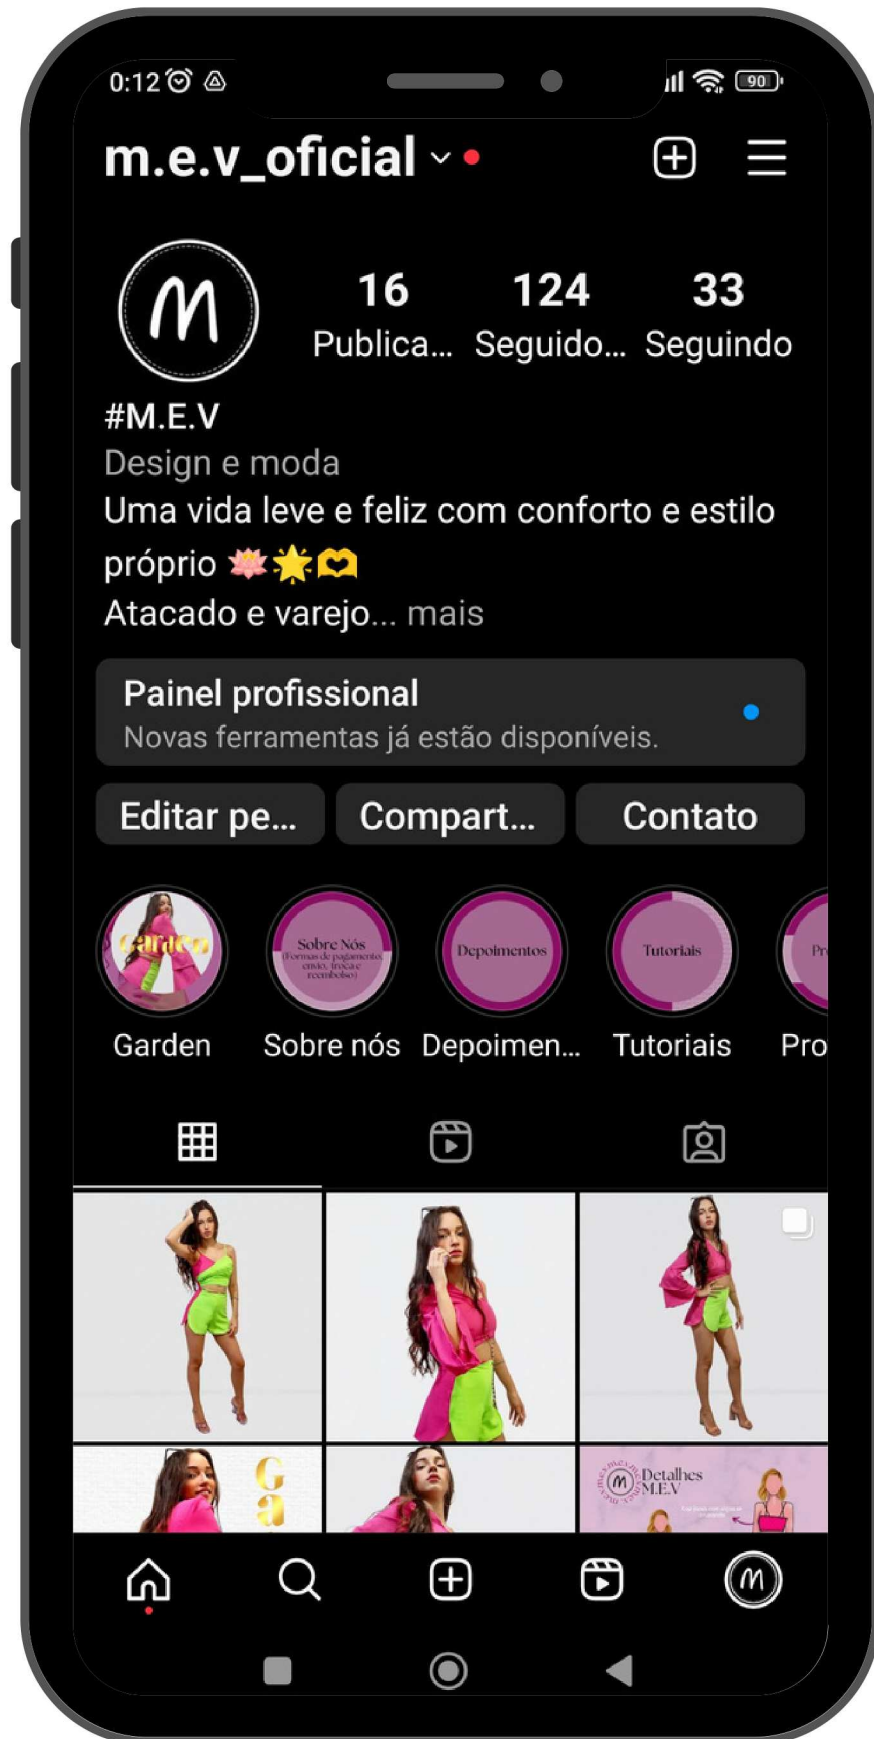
0:12 90

m.e.v_oficial

16 Publica... 124 Seguido... 33 Seguindo

#M.E.V
Design e moda
Uma vida leve e feliz com conforto e estilo próprio 🪷🌟🫶
Atacado e varejo... mais

Painel profissional
Novas ferramentas já estão disponíveis.

Editar pe... Compart... Contato

Garden
Sobre Nós (Formas de pagamento, envio, troca e reembolso)
Depoimentos
Tutoriais
Pr

Garden Sobre nós Depoimen... Tutoriais Pro

Ga
Detalhes M.E.V